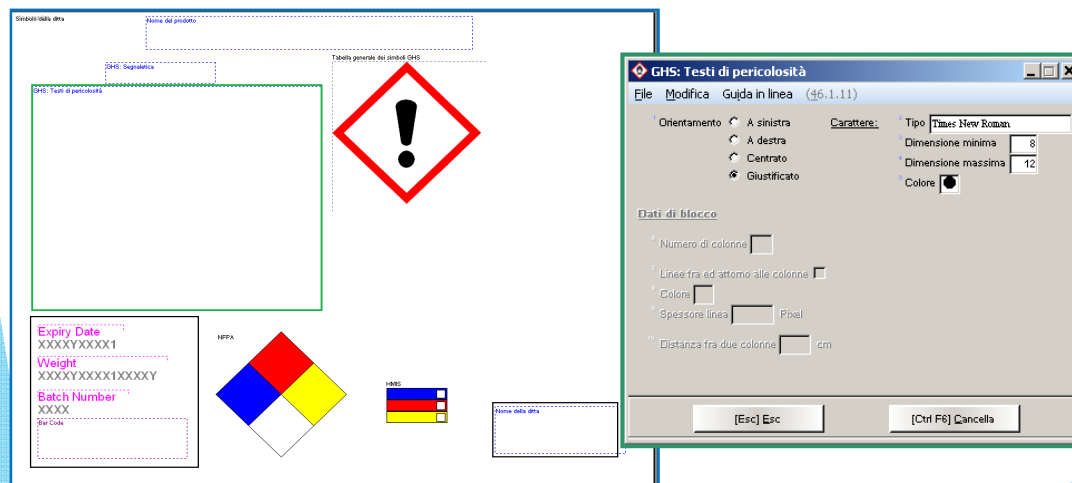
Simboli/della ditta

Nome del prodotto

GHS: Segnaletica

Tabella generale dei simboli GHS

GHS: Testi di pericolosità

Expiry Date
XXXXYXXXX1

Weight
XXXXYXXXX1XXXXY

Batch Number
XXXX

Bar Code

NFPA

HMIS

Nome della ditta

GHS: Testi di pericolosità

File Modifica Guida in linea (46.1.11)

Orientamento A sinistra
A destra
Centrato
Giustificato

Carattere:

Tipo Times New Roman

Dimensione minima 8

Dimensione massima 12

Colore

Dati di blocco

Numero di colonne

Linee fra ed attorno alle colonne

Colore

Spessore linea Pixel

Distanza fra due colonne cm

[Esc] Esc

[Ctrl F6] Cancella